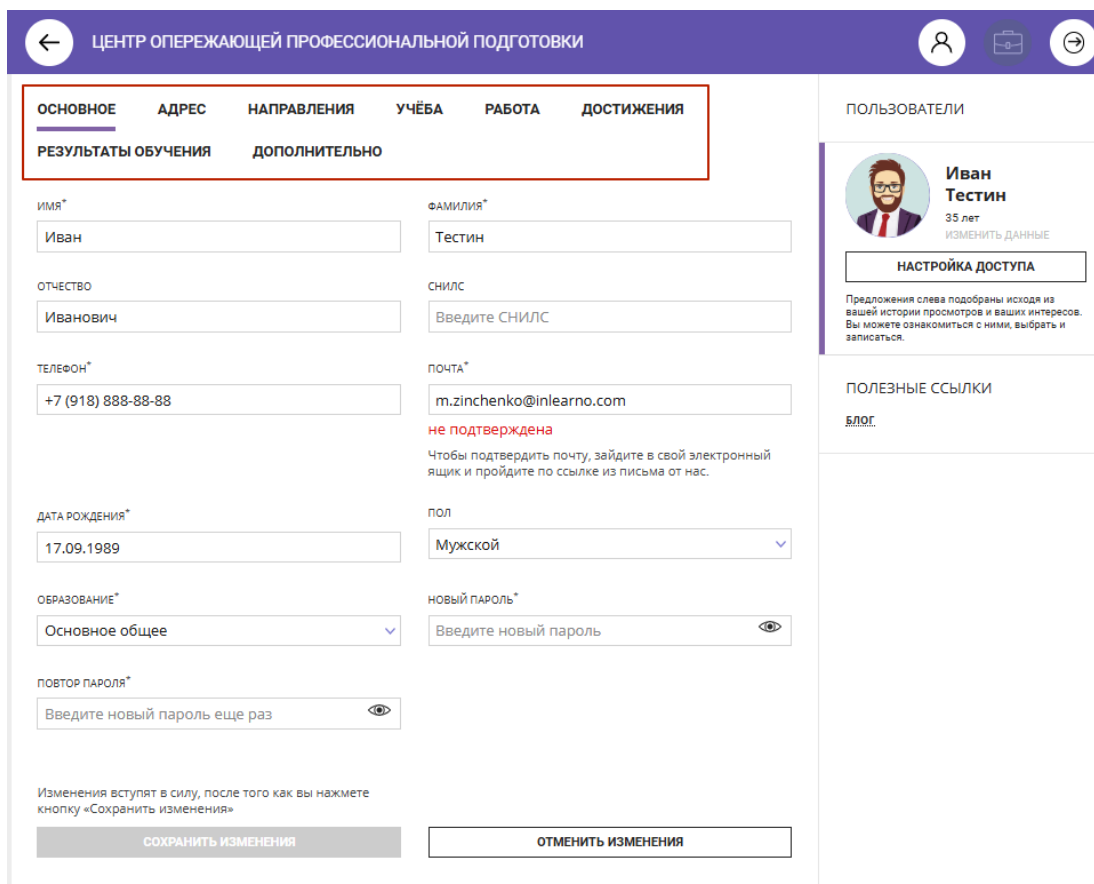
ЦЕНТР ОПЕРЕЖАЮЩЕЙ ПРОФЕССИОНАЛЬНОЙ ПОДГОТОВКИ

ОСНОВНОЕ АДРЕС НАПРАВЛЕНИЯ УЧЁБА РАБОТА ДОСТИЖЕНИЯ
РЕЗУЛЬТАТЫ ОБУЧЕНИЯ ДОПОЛНИТЕЛЬНО

ИМЯ*
Иван

ФАМИЛИЯ*
Тестин

ОТЧЕСТВО
Иванович

СНИЛС
Введите СНИЛС

ТЕЛЕФОН*
+7 (918) 888-88-88

ПОЧТА*
m.zinchenko@inlearno.com
не подтверждена
Чтобы подтвердить почту, зайдите в свой электронный ящик и пройдите по ссылке из письма от нас.

ДАТА РОЖДЕНИЯ*
17.09.1989

ПОЛ
Мужской

ОБРАЗОВАНИЕ*
Основное общее

НОВЫЙ ПАРОЛЬ*
Введите новый пароль

ПОВТОР ПАРОЛЯ*
Введите новый пароль еще раз

Изменения вступят в силу, после того как вы нажмете кнопку «Сохранить изменения»

СОХРАНИТЬ ИЗМЕНЕНИЯ

ОТМЕНИТЬ ИЗМЕНЕНИЯ

ПОЛЬЗОВАТЕЛИ

Иван Тестин
35 лет
ИЗМЕНИТЬ ДАННЫЕ

НАСТРОЙКА ДОСТУПА

Предложения слева подобраны исходя из вашей истории просмотров и ваших интересов. Вы можете ознакомиться с ними, выбрать и записаться.

ПОЛЕЗНЫЕ ССЫЛКИ

БЛОГ